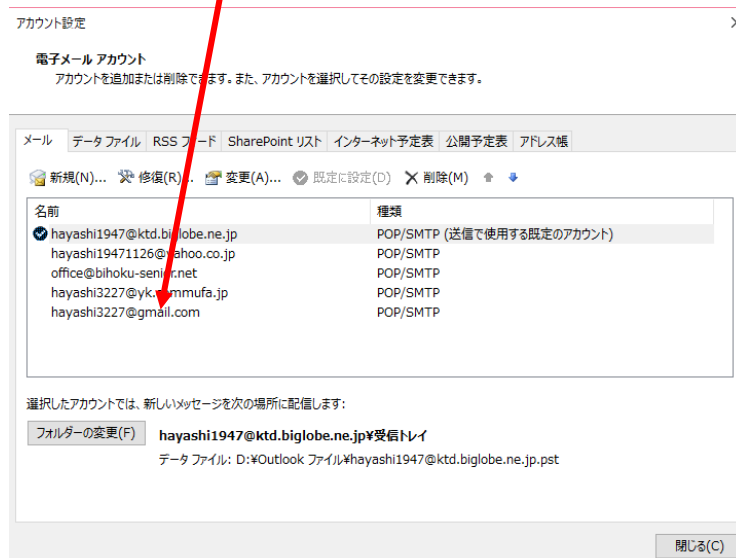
アカウント設定

電子メール アカウント
アカウントを追加または削除できます。また、アカウントを選択してその設定を変更できます。

メール | データ ファイル | RSS フィード | SharePoint リスト | インターネット予定表 | 公開予定表 | アドレス帳

新規(N)... 修復(R)... 変更(A)... 既定に設定(D) 削除(M)

| 名前 | 種類 |
|---|---|
| hayashi1947@ktd.biglobe.ne.jp | POP/SMTP (送信で使用する既定のアカウント) |
| hayashi19471126@yahoo.co.jp | POP/SMTP |
| office@bihoku-senior.net | POP/SMTP |
| hayashi3227@yk.commufa.jp | POP/SMTP |
| hayashi3227@gmail.com | POP/SMTP |

選択したアカウントでは、新しいメッセージを次の場所に配信します:
フォルダーの変更(F) hayashi1947@ktd.biglobe.ne.jp¥受信トレイ
データ ファイル: D:¥Outlook ファイル¥hayashi1947@ktd.biglobe.ne.jp.pst

閉じる(C)